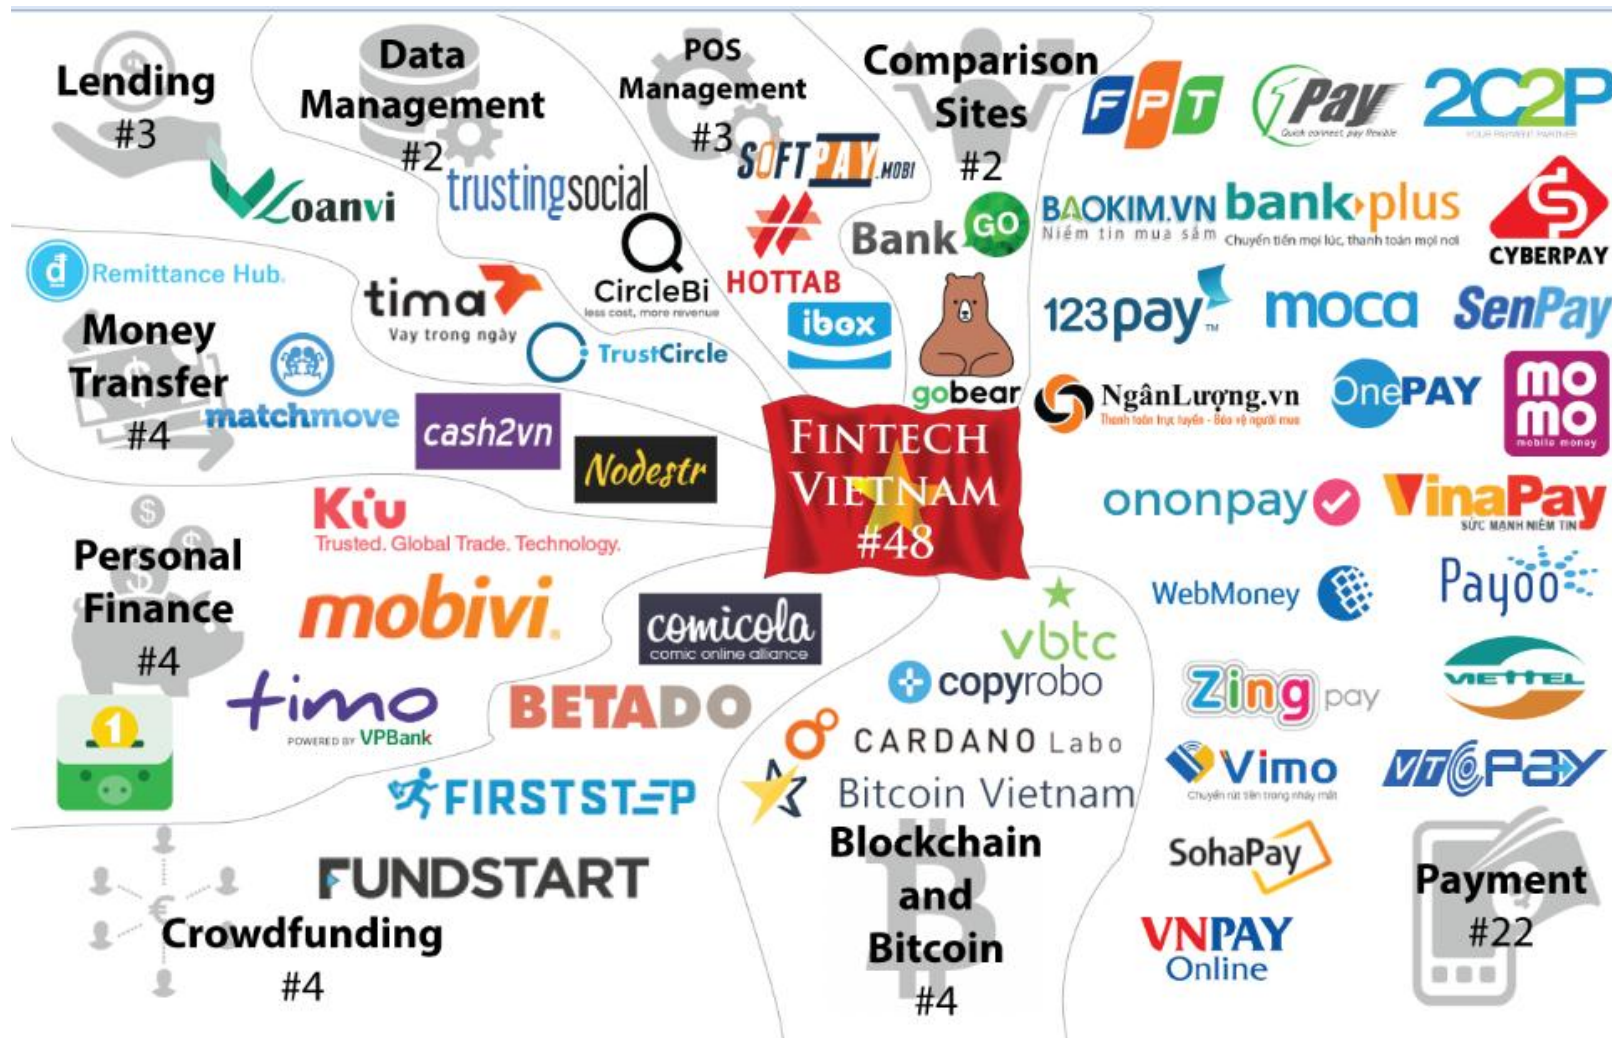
Lending
#3

Data Management
#2

POS Management
#3

Comparison Sites
#2

FPT

Pay
Quick connect pay flexible

2C2P
YOUR PAYMENT PARTNER

Loanvi

trustingsocial

SOFTPAY.MOBI

Bank GO

BAOKIM.VN
Niềm tin mua sắm

bank plus
Chuyển tiền mọi lúc, thanh toán mọi nơi

CYBERPAY

Remittance Hub

tima
Vay trong ngày

CircleBi
less cost, more revenue

HOTTAB

123pay

moca

SenPay

Money Transfer
#4

matchmove

TrustCircle

ibox

gobear

NgânLượng.vn
Thanh toán trực tuyến - Bảo vệ người mua

OnePAY

mo mo
mobile money

cash2vn

Nodestr

FINTECH VIETNAM
#48

Kiu
Trusted. Global Trade. Technology.

ononpay

VinaPay
SỨC MẠNH NIỀM TIN

Personal Finance
#4

mobivi

comicola
comic online alliance

vbtc

WebMoney

Payoo

copyrobo

Zing pay

VIETTEL

timo
POWERED BY VPBank

BETADO

CARDANO Labo

Vimo
Chuyển rút tiền trong nháy mắt

VTCPAY

FIRSTSTEP

Bitcoin Vietnam

Blockchain and Bitcoin
#4

SohaPay

Payment
#22

FUNDSTART

Crowdfunding
#4

VNPAY Online